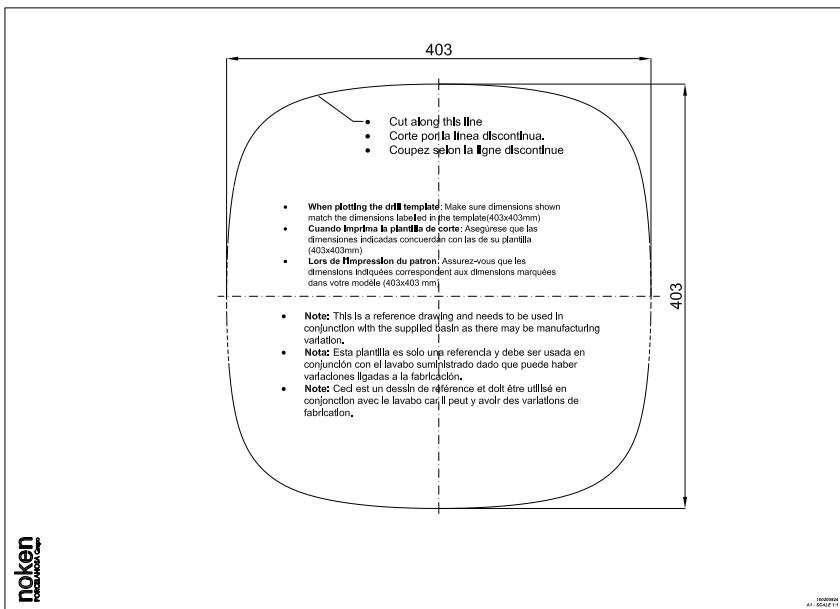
403

403

- Cut along this line
- Corte por la línea discontinua.
- Coupez selon la ligne discontinue

- **When plotting the drill template**: Make sure dimensions shown match the dimensions labeled in the template(403x403mm)
- **Cuando imprima la plantilla de corte**: Asegúrese que las dimensiones indicadas concuerdan con las de su plantilla (403x403mm)
- **Lors de l'impression du patron**: Assurez-vous que les dimensions indiquées correspondent aux dimensions marquées dans votre modèle (403x403 mm)

- **Note:** This is a reference drawing and needs to be used in conjunction with the supplied basin as there may be manufacturing variation.
- **Nota:** Esta plantilla es solo una referencia y debe ser usada en conjunción con el lavabo suministrado dado que puede haber variaciones ligadas a la fabricación.
- **Note:** Ceci est un dessin de référence et doit être utilisé en conjonction avec le lavabo car il peut y avoir des variations de fabrication.

noken
PORCELANOSA Group

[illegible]
A1 - SCALE 1:1